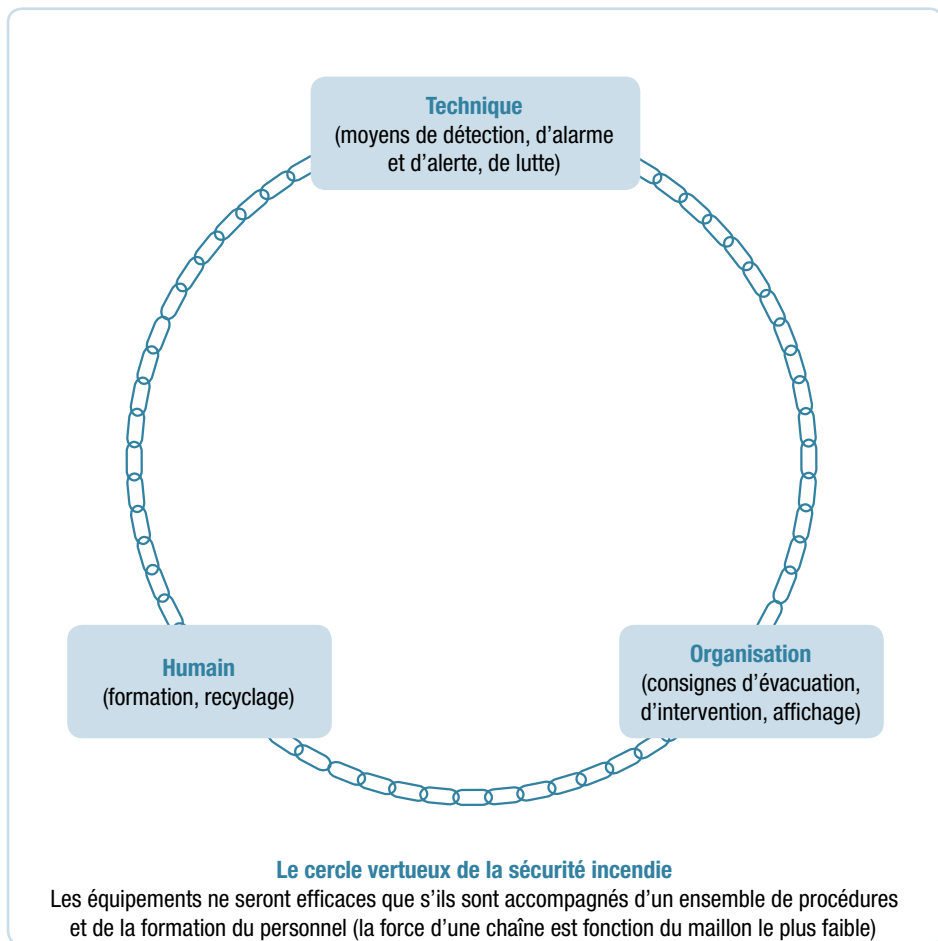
**Technique**
(moyens de détection, d'alarme et d'alerte, de lutte)

**Humain**
(formation, recyclage)

**Organisation**
(consignes d'évacuation, d'intervention, affichage)

**Le cercle vertueux de la sécurité incendie**
Les équipements ne seront efficaces que s'ils sont accompagnés d'un ensemble de procédures et de la formation du personnel (la force d'une chaîne est fonction du maillon le plus faible)